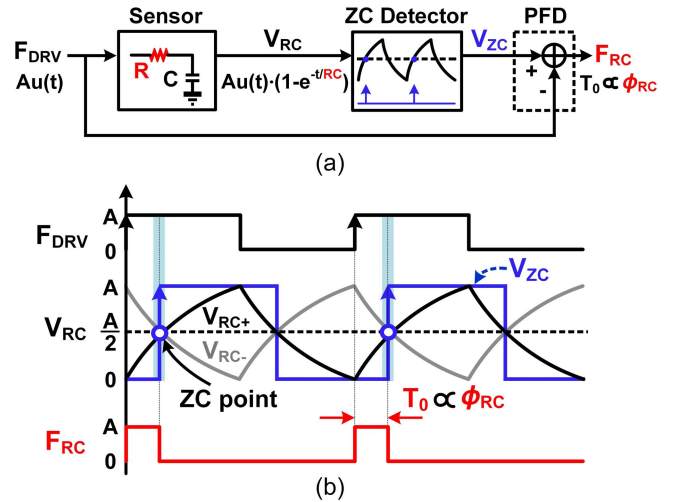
Sensor

ZC Detector

PFD

$F_{DRV}$
Au(t)

R
C

$V_{RC}$
$Au(t)\cdot(1-e^{-t/RC})$

$V_{ZC}$

+
-

$F_{RC}$
$T_0 \propto \phi_{RC}$

(a)

$F_{DRV}$
A
0

$V_{ZC}$

A

$V_{RC}$
$\frac{A}{2}$

$V_{RC+}$
$V_{RC-}$

0

ZC point

$T_0 \propto \phi_{RC}$

$F_{RC}$
A
0

(b)